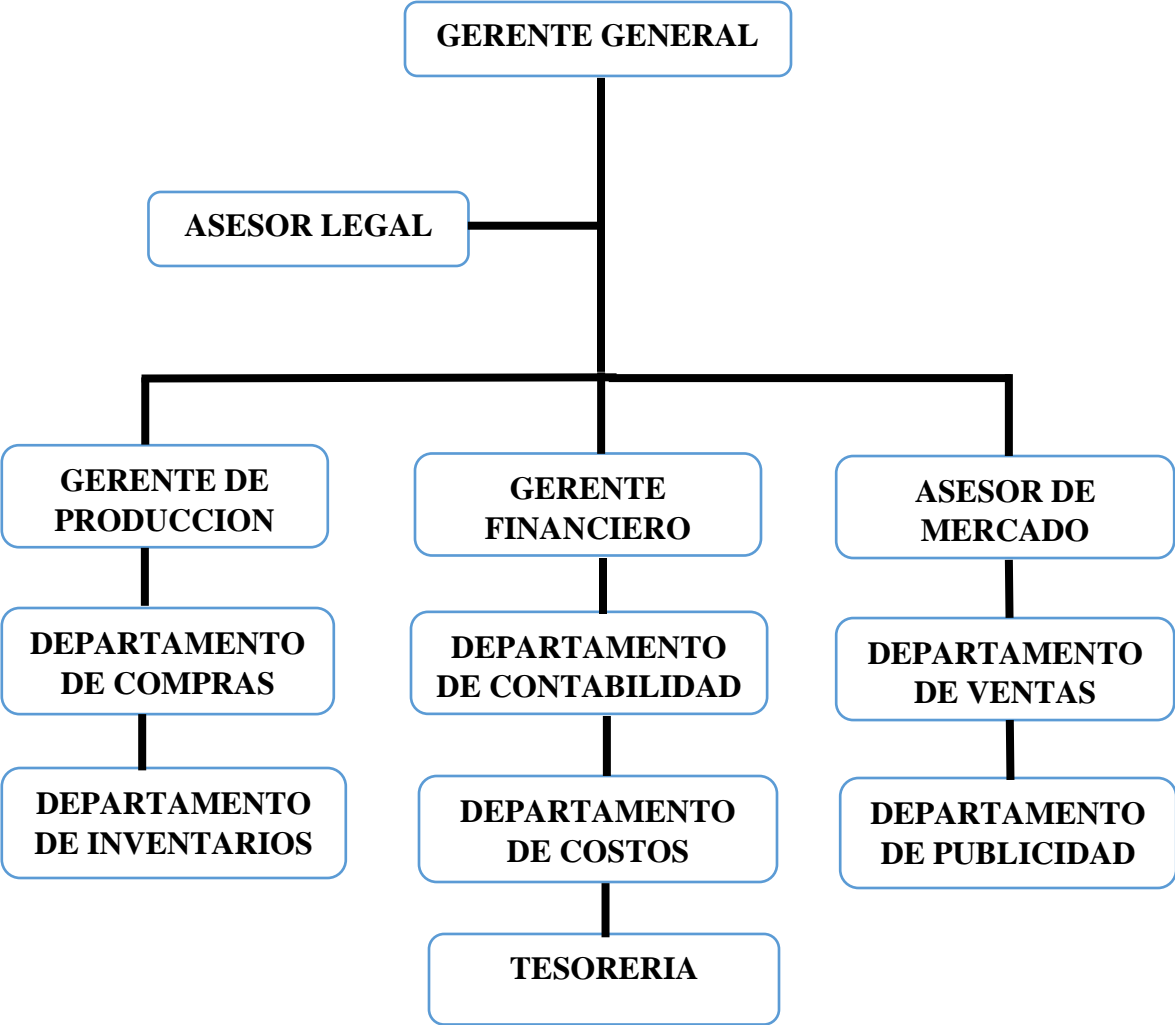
GERENTE GENERAL

ASESOR LEGAL

GERENTE DE PRODUCCION

DEPARTAMENTO DE COMPRAS

DEPARTAMENTO DE INVENTARIOS

GERENTE FINANCIERO

DEPARTAMENTO DE CONTABILIDAD

DEPARTAMENTO DE COSTOS

TESORERIA

ASESOR DE MERCADO

DEPARTAMENTO DE VENTAS

DEPARTAMENTO DE PUBLICIDAD